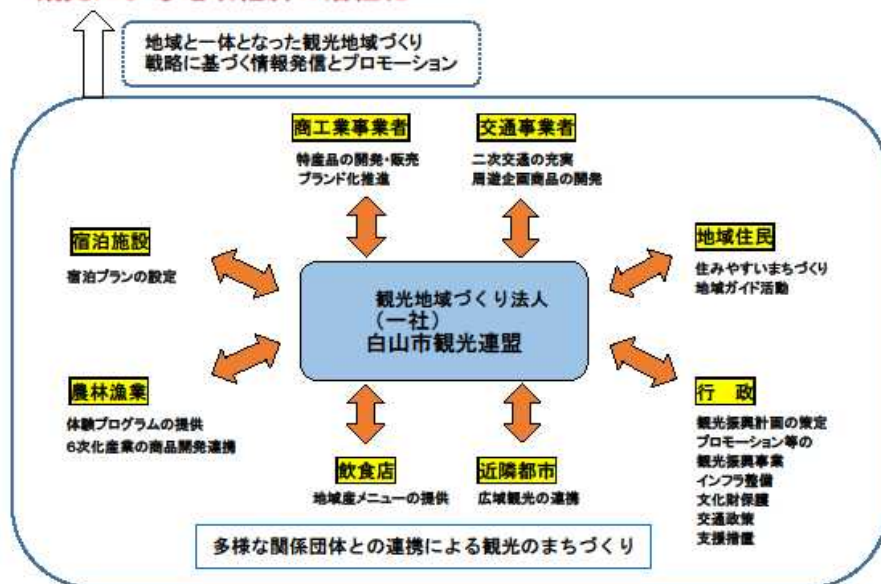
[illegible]

地域と一体となった観光地域づくり
戦略に基づく情報発信とプロモーション

商工業事業者
特産品の開発・販売
ブランド化推進

交通事業者
二次交通の充実
周遊企画商品の開発

宿泊施設
宿泊プランの設定

地域住民
住みやすいまちづくり
地域ガイド活動

観光地域づくり法人
（一社）
白山市観光連盟

農林漁業
体験プログラムの提供
6次化産業の商品開発連携

行　政
観光振興計画の策定
プロモーション等の
観光振興事業
インフラ整備
文化財保護
交通政策
支援措置

飲食店
地域産メニューの提供

近隣都市
広域観光の連携

多様な関係団体との連携による観光のまちづくり